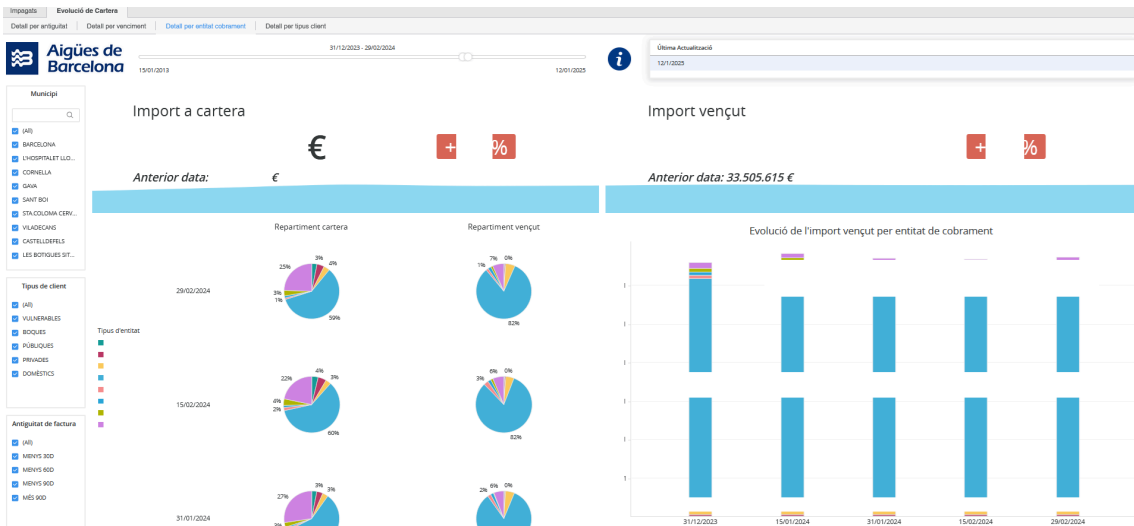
Impagats | Evolució de Cartera

Detall per antiguitat | Detall per venciment | Detall per entitat cobrament | Detall per tipus client

Aigües de Barcelona

31/12/2023 - 29/02/2024

15/01/2013

12/01/2025

Última Actualització

12/1/2025

Municipi

(All)
BARCELONA
L'HOSPITALET LLO...
CORNELLA
GAVA
SANT BOI
STA.COLOMA CERV...
VILADECANS
CASTELLDEFELS
LES BOTIGUES SIT...

Tipus de client

(All)
VULNERABLES
BOQUES
PÚBLIQUES
PRIVADES
DOMÈSTICS

Antiguitat de factura

(All)
MENYS 30D
MENYS 60D
MENYS 90D
MÉS 90D

Import a cartera

€

+

%

Anterior data: €

Import vençut

+

%

Anterior data: 33.505.615 €

Repartiment cartera

Repartiment vençut

Tipus d'entitat

29/02/2024

3%
4%
25%
3%
1%
59%

7%
0%
1%
82%

15/02/2024

4%
3%
22%
4%
2%
60%

3%
6%
0%
82%

31/01/2024

27%
3%
3%
3%

2%
6%
0%

Evolució de l'import vençut per entitat de cobrament

31/12/2023
15/01/2024
31/01/2024
15/02/2024
29/02/2024